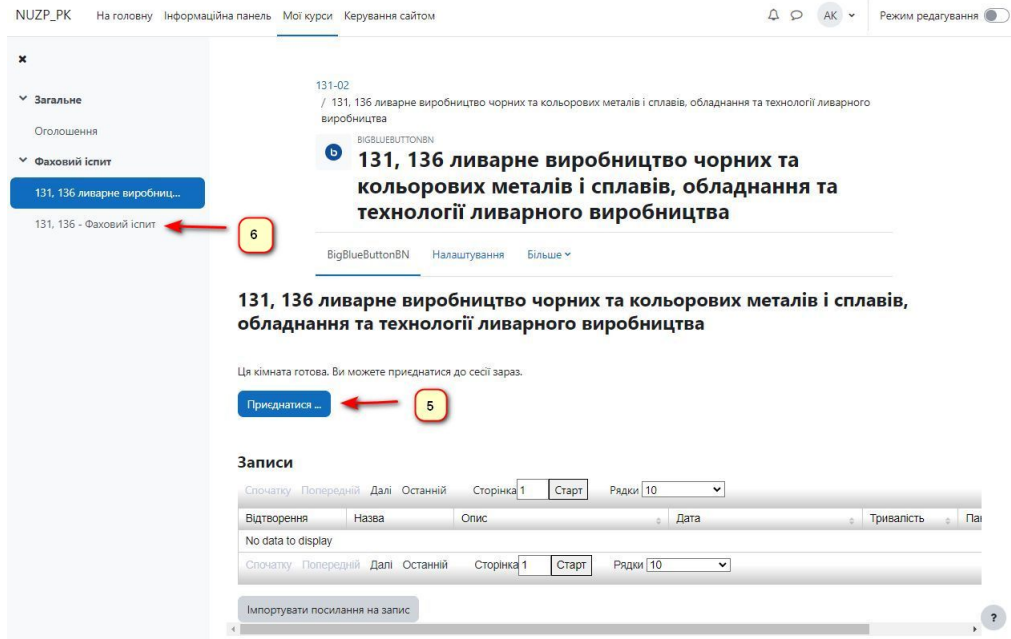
NUZP_PK На головну Інформаційна панель Мої курси Керування сайтом

AK Режим редагування

Загальне

Оголошення

Фаховий іспит

131, 136 ливарне виробниц...

131, 136 - Фаховий іспит

6

131-02

/ 131, 136 ливарне виробництво чорних та кольорових металів і сплавів, обладнання та технології ливарного виробництва

BIGBLUEBUTTONBN

131, 136 ливарне виробництво чорних та кольорових металів і сплавів, обладнання та технології ливарного виробництва

BigBlueButtonBN Налаштування Більше

131, 136 ливарне виробництво чорних та кольорових металів і сплавів, обладнання та технології ливарного виробництва

Ця кімната готова. Ви можете приєднатися до сесії зараз.

Приєднатися ...

5

Записи

Спочатку Попередній Далі Останній Сторінка 1 Старт Рядки 10

| Відтворення | Назва | Опис | Дата | Тривалість | Па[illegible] |
|---|---|---|---|---|---|
| No data to display | | | | | |

Спочатку Попередній Далі Останній Сторінка 1 Старт Рядки 10

Імпортувати посилання на запис

?